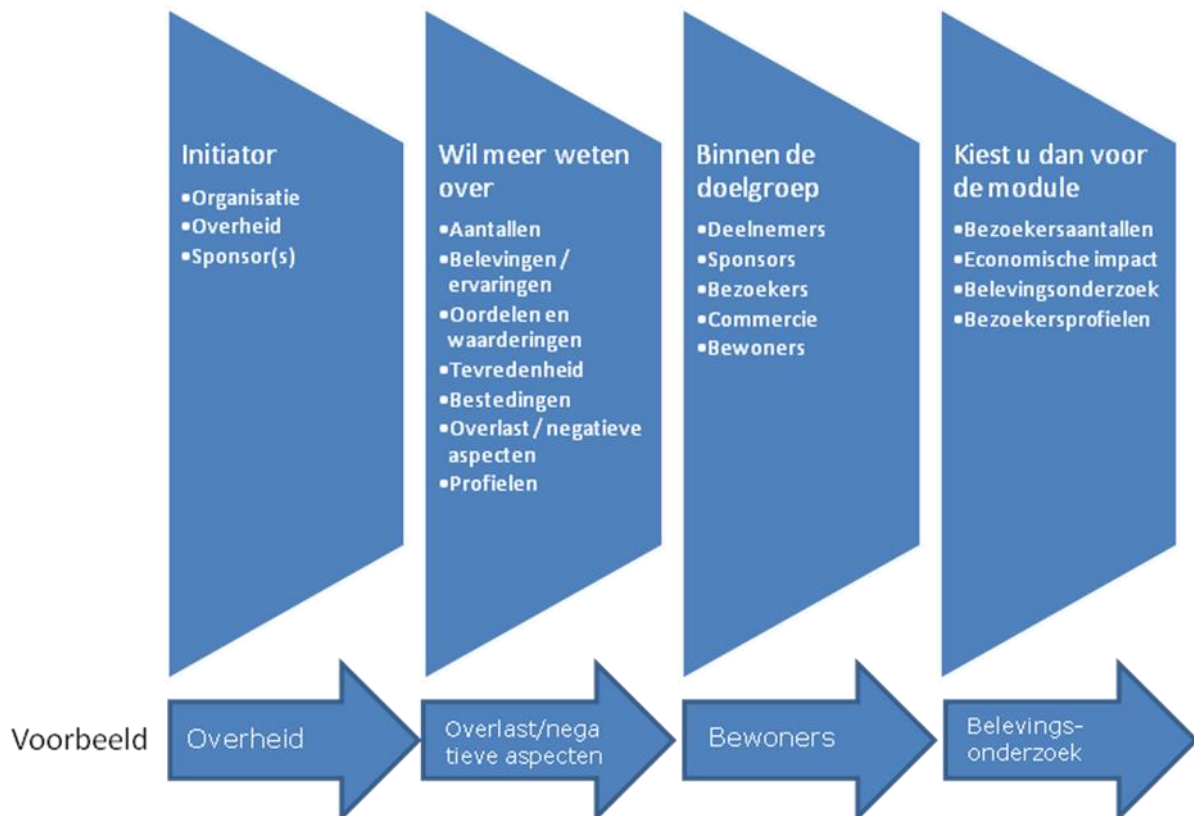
Initiator
•Organisatie
•Overheid
•Sponsor(s)

Wil meer weten over
•Aantallen
•Belevingen / ervaringen
•Oordelen en waarderingen
•Tevredenheid
•Bestedingen
•Overlast / negatieve aspecten
•Profielen

Binnen de doelgroep
•Deelnemers
•Sponsors
•Bezoekers
•Commercie
•Bewoners

Kiest u dan voor de module
•Bezoekersaantallen
•Economische impact
•Belevingsonderzoek
•Bezoekersprofielen

Voorbeeld

Overheid

Overlast/negatieve aspecten

Bewoners

Belevings-onderzoek